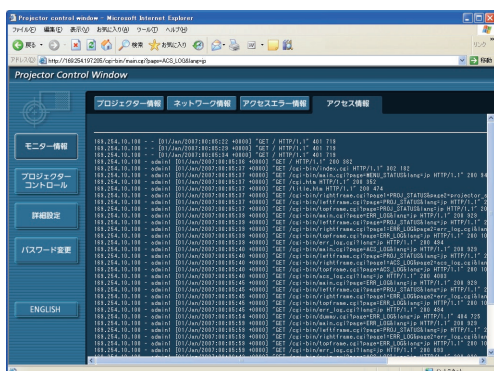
Projector control window - Microsoft Internet Explorer

ファイル(F) 編集(E) 表示(V) お気に入り(A) ツール(T) ヘルプ(H)

戻る 検索 お気に入り

アドレス(D) http://192.254.197.205/cgi-bin/main.cgi?page=ACS_LOG&lang=jp 移動

リンク

Projector Control Window

プロジェクター情報 ネットワーク情報 アクセスエラー情報 アクセス情報

モニター情報

プロジェクターコントロール

詳細設定

パスワード変更

ENGLISH

192.254.10.100 - - [01/Jan/2007:00:05:22 +0000] "GET / HTTP/1.1" 401 719
192.254.10.100 - - [01/Jan/2007:00:05:29 +0000] "GET / HTTP/1.1" 401 719
192.254.10.100 - - [01/Jan/2007:00:05:34 +0000] "GET / HTTP/1.1" 401 719
192.254.10.100 - admin1 [01/Jan/2007:00:05:36 +0000] "GET / HTTP/1.1" 200 362
192.254.10.100 - admin1 [01/Jan/2007:00:05:37 +0000] "GET /cgi-bin/index.cgi HTTP/1.1" 302 182
192.254.10.100 - admin1 [01/Jan/2007:00:05:37 +0000] "GET /cgi-bin/main.cgi?page=MENU_STATUS&lang=jp HTTP/1.1" 200 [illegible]
192.254.10.100 - admin1 [01/Jan/2007:00:05:37 +0000] "GET /cgi-bin/topframe.cgi?page=PROJ_STATUS&lang=jp HTTP/1.1" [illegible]
192.254.10.100 - admin1 [01/Jan/2007:00:05:37 +0000] "GET /frame.htm HTTP/1.1" 200 352
192.254.10.100 - admin1 [01/Jan/2007:00:05:37 +0000] "GET /title.htm HTTP/1.1" 200 474
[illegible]